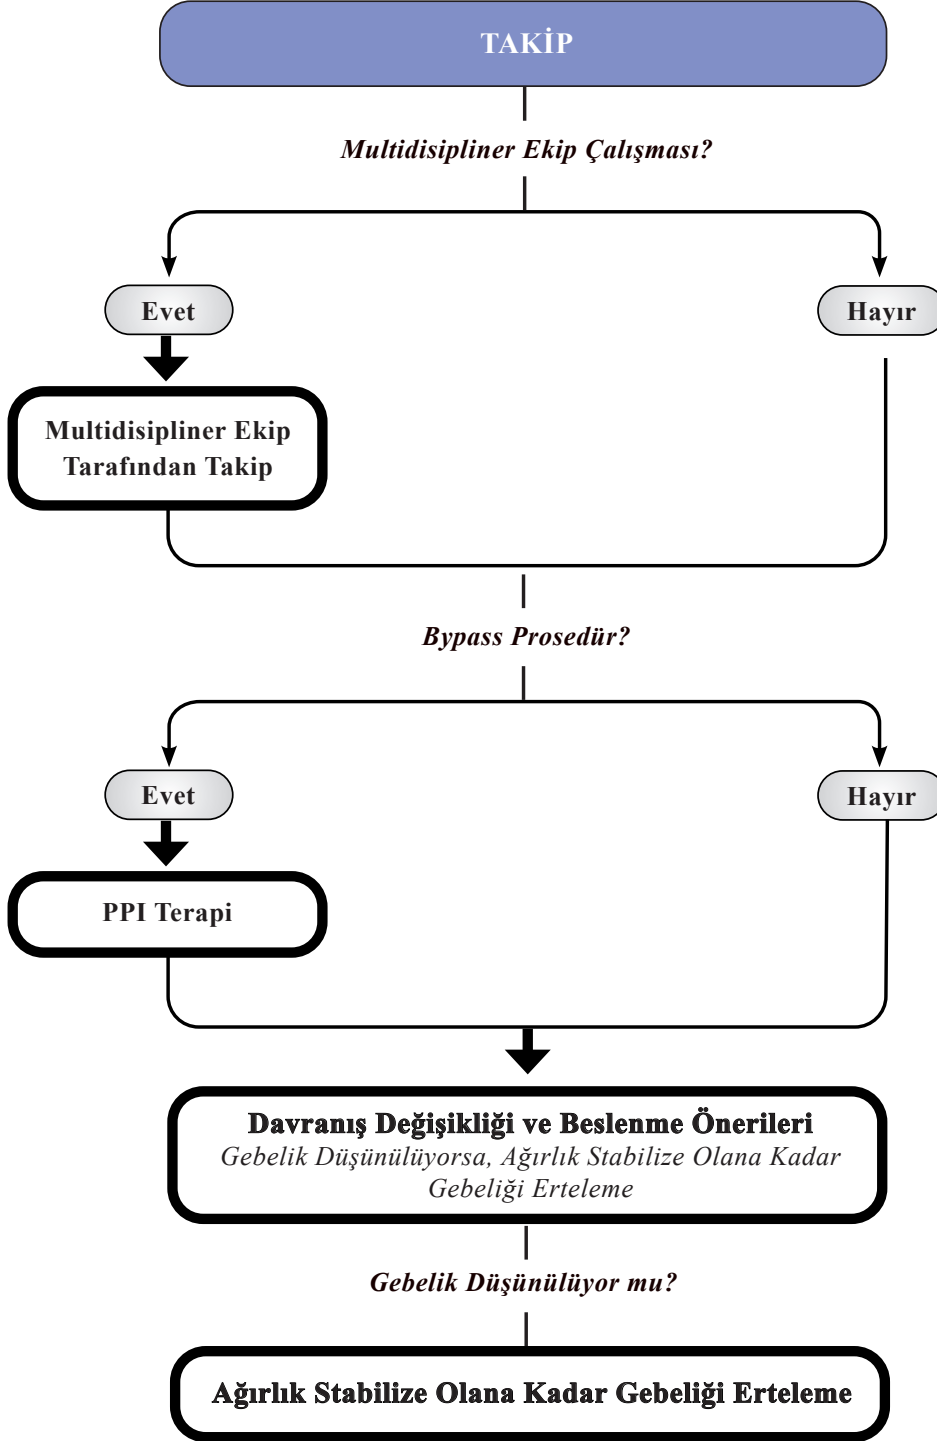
TAKİP

Multidisipliner Ekip Çalışması?

Evet

Hayır

Multidisipliner Ekip Tarafından Takip

Bypass Prosedür?

Evet

Hayır

PPI Terapi

Davranış Değişikliği ve Beslenme Önerileri
Gebelik Düşünülüyorsa, Ağırlık Stabilize Olana Kadar Gebeliği Erteleme

Gebelik Düşünülüyor mu?

Ağırlık Stabilize Olana Kadar Gebeliği Erteleme